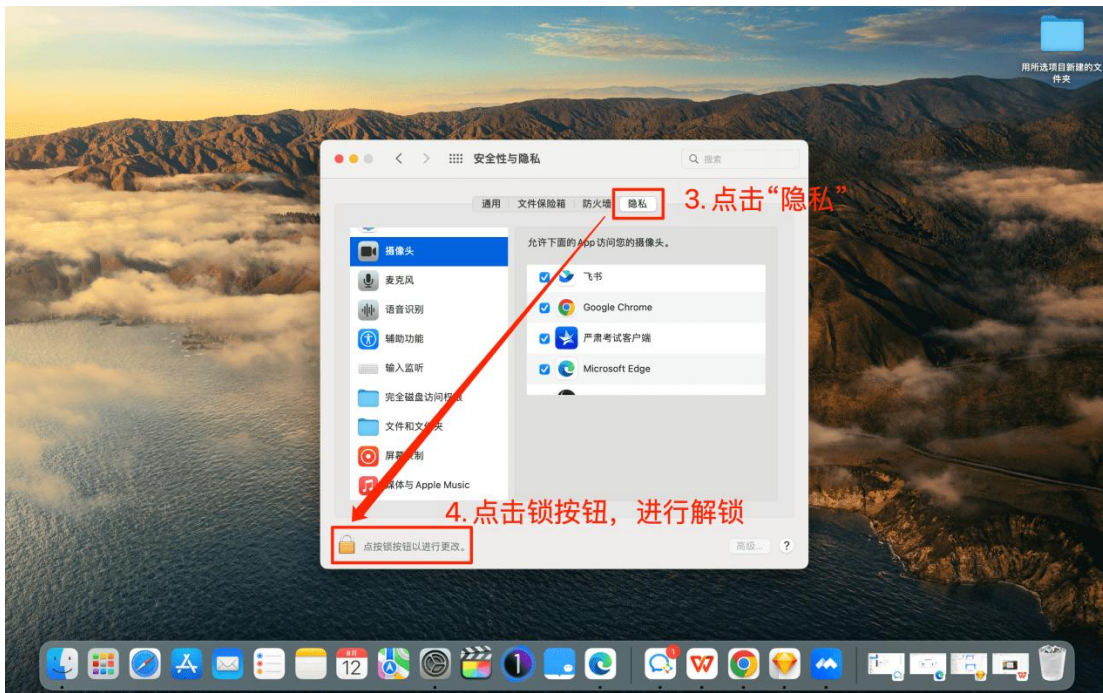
用所选项目新建的文件夹

安全性与隐私

搜索

通用 文件保险箱 防火墙 隐私

3. 点击“隐私”

摄像头
麦克风
语音识别
辅助功能
输入监听
完全磁盘访问权限
文件和文件夹
屏幕录制
媒体与 Apple Music

允许下面的 App 访问您的摄像头。

飞书
Google Chrome
严肃考试客户端
Microsoft Edge

4. 点击锁按钮，进行解锁

点按锁按钮以进行更改。

高级...
?

8月
12